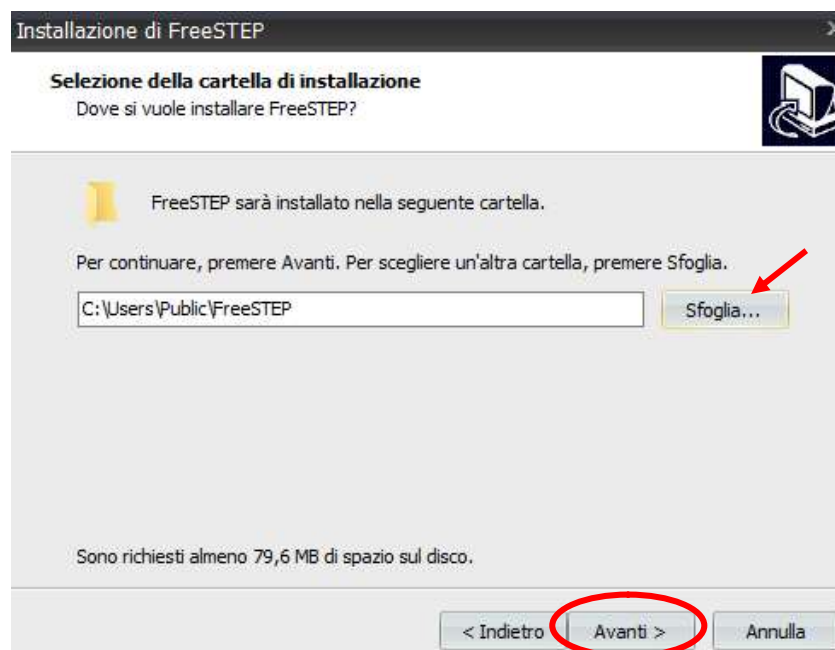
Installazione di FreeSTEP

Selezione della cartella di installazione
Dove si vuole installare FreeSTEP?

FreeSTEP sarà installato nella seguente cartella.

Per continuare, premere Avanti. Per scegliere un'altra cartella, premere Sfoglia.

C:\Users\Public\FreeSTEP

Sfoglia...

Sono richiesti almeno 79,6 MB di spazio sul disco.

< Indietro

Avanti >

Annulla